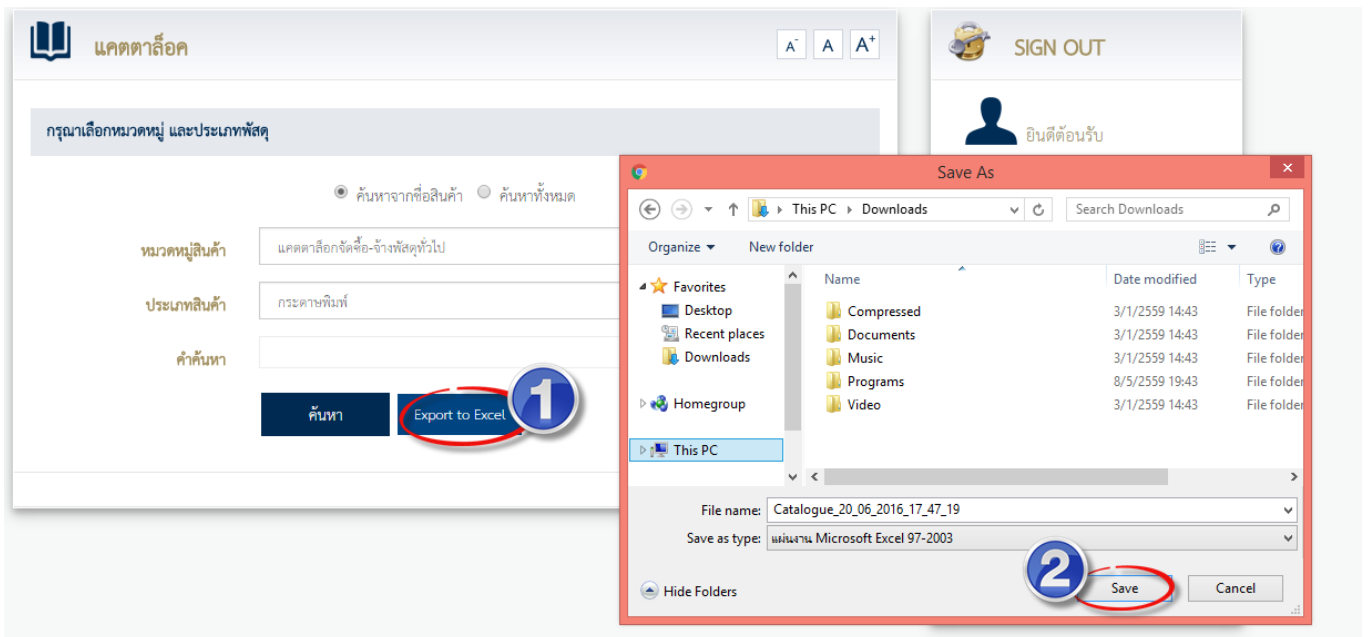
แคตตาล็อค

A- A A+

SIGN OUT

ยินดีต้อนรับ

กรุณาเลือกหมวดหมู่ และประเภทพัสดุ

ค้นหาจากชื่อสินค้า ค้นหาทั้งหมด

หมวดหมู่สินค้า แคตตาล็อกจัดซื้อ-จ้างพัสดุทั่วไป

ประเภทสินค้า กระดาษพิมพ์

คำค้นหา

ค้นหา

Export to Excel

1

Save As

This PC › Downloads

Search Downloads

Organize ▾ New folder

Favorites
Desktop
Recent places
Downloads
Homegroup
This PC

| Name | Date modified | Type |
|---|---|---|
| Compressed | 3/1/2559 14:43 | File folder |
| Documents | 3/1/2559 14:43 | File folder |
| Music | 3/1/2559 14:43 | File folder |
| Programs | 8/5/2559 19:43 | File folder |
| Video | 3/1/2559 14:43 | File folder |

File name: Catalogue_20_06_2016_17_47_19

Save as type: แผ่นงาน Microsoft Excel 97-2003

2

Hide Folders

Save

Cancel